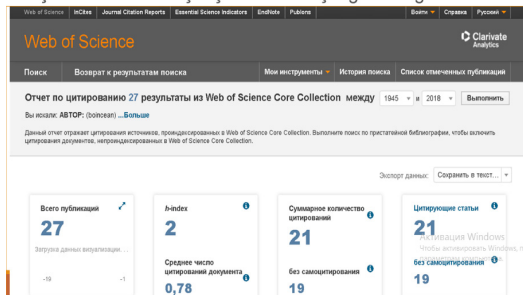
Web of Science | InCites | Journal Citation Reports | Essential Science Indicators | EndNote | Publons | Войти | Справка | Русский

Web of Science

Clarivate Analytics

Поиск | Возврат к результатам поиска | Мои инструменты | История поиска | Список отмеченных публикаций

Отчет по цитированию 27 результаты из Web of Science Core Collection между 1945 и 2018 Выполнить

Вы искали: АВТОР: (boincean) ...Больше

Данный отчет отражает цитирования источников, проиндексированных в Web of Science Core Collection. Выполните поиск по пристатейной библиографии, чтобы включить цитирования документов, непроиндексированных в Web of Science Core Collection.

Экспорт данных: Сохранить в текст...

Всего публикаций
27
Загрузка данных визуализации...
-19 -1

h-index
2
Среднее число цитирований документа
0,78

Суммарное количество цитирований
21
без самоцитирования
19

Цитирующие статьи
21
без самоцитирования
19

Активация Windows
Чтобы активировать Windows, перейдите в раздел «Параметры».